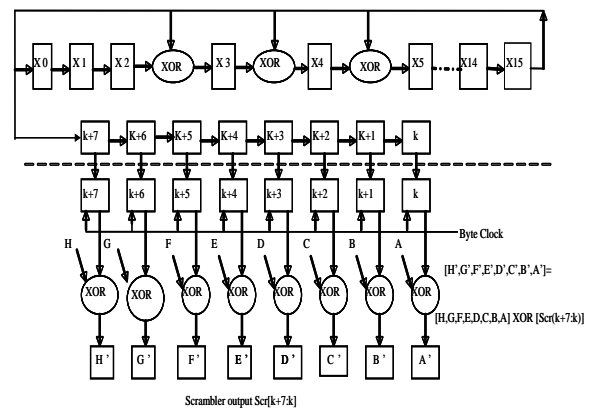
X 0 X 1 X 2 XOR X 3 XOR X4 XOR X5 X14 X15

k+7 K+6 K+5 K+4 K+3 K+2 K+1 k

k+7 k+6 k+5 k+4 k+3 k+2 k+1 k

Byte Clock

H G F E D C B A

XOR XOR XOR XOR XOR XOR XOR XOR

[H',G',F',E',D',C',B',A']=

[H,G,F,E,D,C,B,A] XOR [Scr(k+7:k)]

H ' G ' F ' E ' D ' C ' B ' A '

Scrambler output Scr[k+7:k]